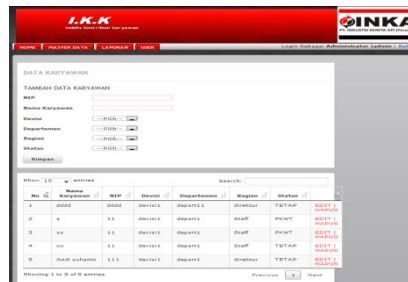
I.K.K
Indikasi Kinerja Karyawan

INKA
PT. INDUSTRI KERETA API (Persero)

HOME | MASTER DATA | LAPORAN | USER

Login Sebagai Administrator [admin] | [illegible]

DATA KARYAWAN

TAMBAH DATA KARYAWAN

NIP

Nama Karyawan

Devisi --PILIH--

Departemen --PILIH--

Bagian --PILIH--

Status --PILIH--

Simpan

Show 10 entries

Search:

| No | Nama Karyawan | NIP | Devisi | Departemen | Bagian | Status | |
|---|---|---|---|---|---|---|---|
| 1 | dddd | dddd | devisi1 | depart1 | direktur | TETAP | EDIT \| HAPUS |
| 2 | a | 11 | devisi1 | depart1 | Staff | PKWT | EDIT \| HAPUS |
| 3 | xx | 11 | devisi1 | depart1 | Staff | PKWT | EDIT \| HAPUS |
| 4 | xx | 11 | devisi1 | depart1 | Staff | TETAP | EDIT \| HAPUS |
| 5 | Andi yuhanis | 111 | devisi1 | depart1 | direktur | TETAP | EDIT \| HAPUS |

Showing 1 to 5 of 5 entries

Previous 1 Next